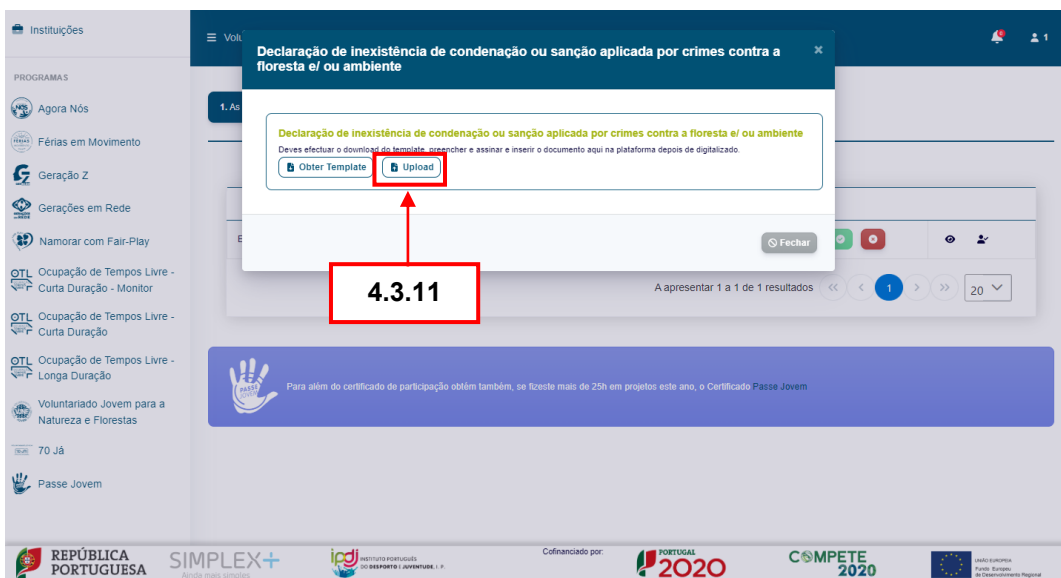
Instituições

PROGRAMAS

Agora Nós

Férias em Movimento

Geração Z

Gerações em Rede

Namorar com Fair-Play

OTL Ocupação de Tempos Livre - Curta Duração - Monitor

OTL Ocupação de Tempos Livre - Curta Duração

OTL Ocupação de Tempos Livre - Longa Duração

Voluntariado Jovem para a Natureza e Florestas

70 Já

Passe Jovem

≡ Vol

1. As

Declaração de inexistência de condenação ou sanção aplicada por crimes contra a floresta e/ ou ambiente ×

Declaração de inexistência de condenação ou sanção aplicada por crimes contra a floresta e/ ou ambiente

Deves efectuar o download do template, preencher e assinar e inserir o documento aqui na plataforma depois de digitalizado.

Obter Template Upload

Fechar

4.3.11

A apresentar 1 a 1 de 1 resultados

1

20

Para além do certificado de participação obtêm também, se fizeste mais de 25h em projetos este ano, o Certificado Passe Jovem

REPÚBLICA PORTUGUESA SIMPLEX+ Ainda mais simples ipdj INSTITUTO PORTUGUÊS DO DESPORTO E JUVENTUDE, I.P. Cofinanciado por: PORTUGAL 2020 COMPETE 2020 UNIÃO EUROPEIA Fundo Europeu de Desenvolvimento Regional